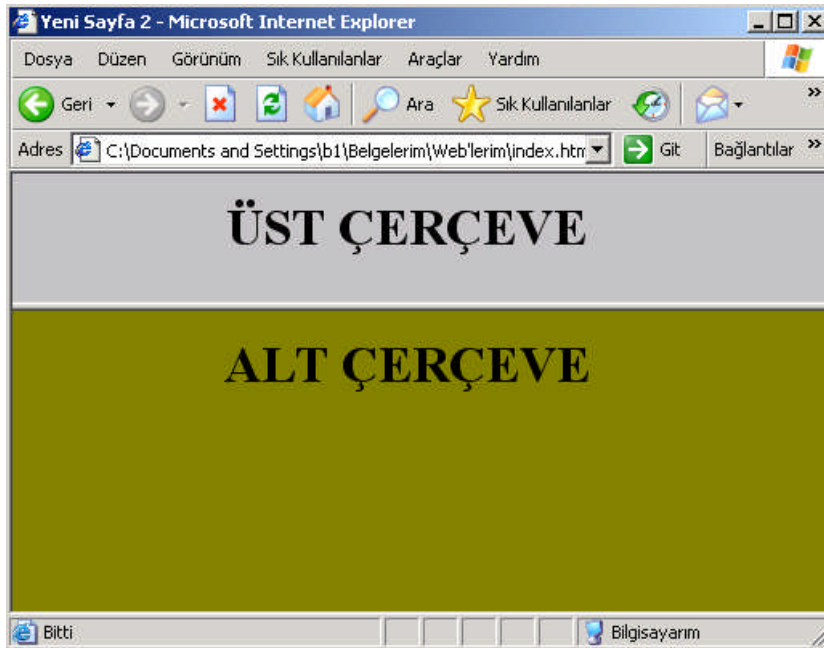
Yeni Sayfa 2 - Microsoft Internet Explorer

Dosya Düzen Görünüm Sık Kullanılanlar Araçlar Yardım

Geri Ara Sık Kullanılanlar

Adres C:\Documents and Settings\b1\Belgelerim\Web'lerim\index.htm Git Bağlantılar

ÜST ÇERÇEVE

ALT ÇERÇEVE

Bitti Bilgisayarım